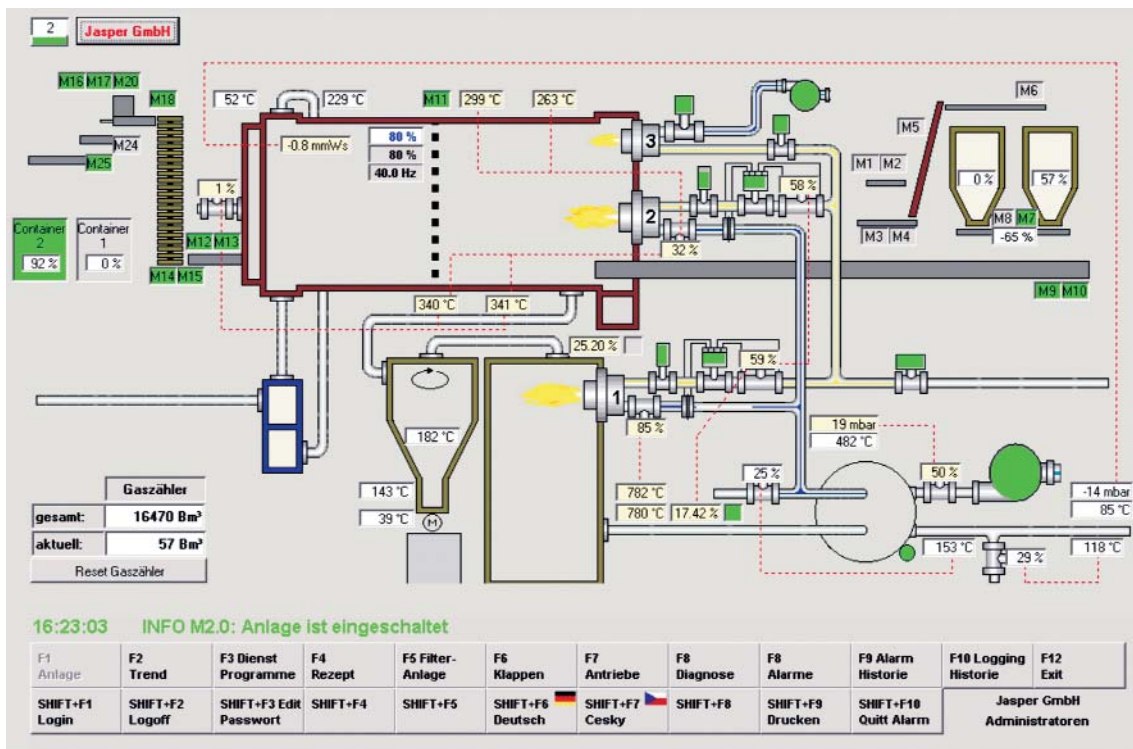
2 Jasper GmbH

M16 M17 M20
M18
M24
M25
52 °C
229 °C
M11 299 °C
263 °C
M6
M5
-0.8 mmWs
80 %
80 %
40.0 Hz
3
M1 M2
1 %
58 %
0 %
57 %
2
Container 2
92 %
Container 1
0 %
M12 M13
32 %
M8 M7
M3 M4
-65 %
M14 M15
M9 M10
340 °C
341 °C
25.20 %
59 %
1
182 °C
85 %
19 mbar
482 °C
Gaszähler
gesamt: 16470 Bm³
aktuell: 57 Bm³
Reset Gaszähler
143 °C
39 °C
M
782 °C
780 °C
17.42 %
25 %
50 %
-14 mbar
85 °C
153 °C
29 %
118 °C

16:23:03 INFO M2.0: Anlage ist eingeschaltet

| F1 Anlage | F2 Trend | F3 Dienst Programme | F4 Rezept | F5 Filter-Anlage | F6 Klappen | F7 Antriebe | F8 Diagnose | F8 Alarme | F9 Alarm Historie | F10 Logging Historie | F12 Exit |
|---|---|---|---|---|---|---|---|---|---|---|---|
| SHIFT+F1 Login | SHIFT+F2 Logoff | SHIFT+F3 Edit Passwort | SHIFT+F4 | SHIFT+F5 | SHIFT+F6 Deutsch | SHIFT+F7 Cesky | SHIFT+F8 | SHIFT+F9 Drucken | SHIFT+F10 Quitt Alarm | Jasper GmbH Administratoren | |